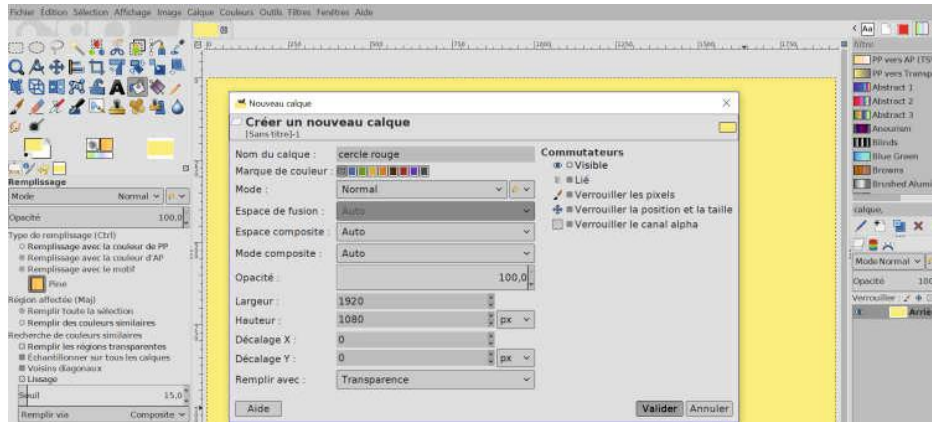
Fichier Édition Sélection Affichage Image Calque Couleurs Outils Filtres Fenêtres Aide

Remplissage
Mode Normal
Opacité 100,0
Type de remplissage (Ctrl)
Remplissage avec la couleur de PP
Remplissage avec la couleur d'AP
Remplissage avec le motif
Pine
Région affectée (Maj)
Remplir toute la sélection
Remplir des couleurs similaires
Recherche de couleurs similaires
Remplir les régions transparentes
Échantillonner sur tous les calques
Voisins diagonaux
Lissage
Seuil 15,0
Remplir via Composite

Nouveau calque
Créer un nouveau calque
[Sans titre]-1
Nom du calque : cercle rouge
Marque de couleur :
Mode : Normal
Espace de fusion : Auto
Espace composite : Auto
Mode composite : Auto
Opacité : 100,0
Largeur : 1920
Hauteur : 1080 px
Décalage X : 0
Décalage Y : 0 px
Remplir avec : Transparence
Commutateurs
Visible
Lié
Verrouiller les pixels
Verrouiller la position et la taille
Verrouiller le canal alpha
Aide
Valider Annuler

filtre
FP vers AP (TS)
FP vers Transp
Abstract 1
Abstract 2
Abstract 3
Aneurism
Blinds
Blue Green
Browns
Brushed Alumi
calque
Mode Normal
Opacité 100
Verrouiller :
Arriè